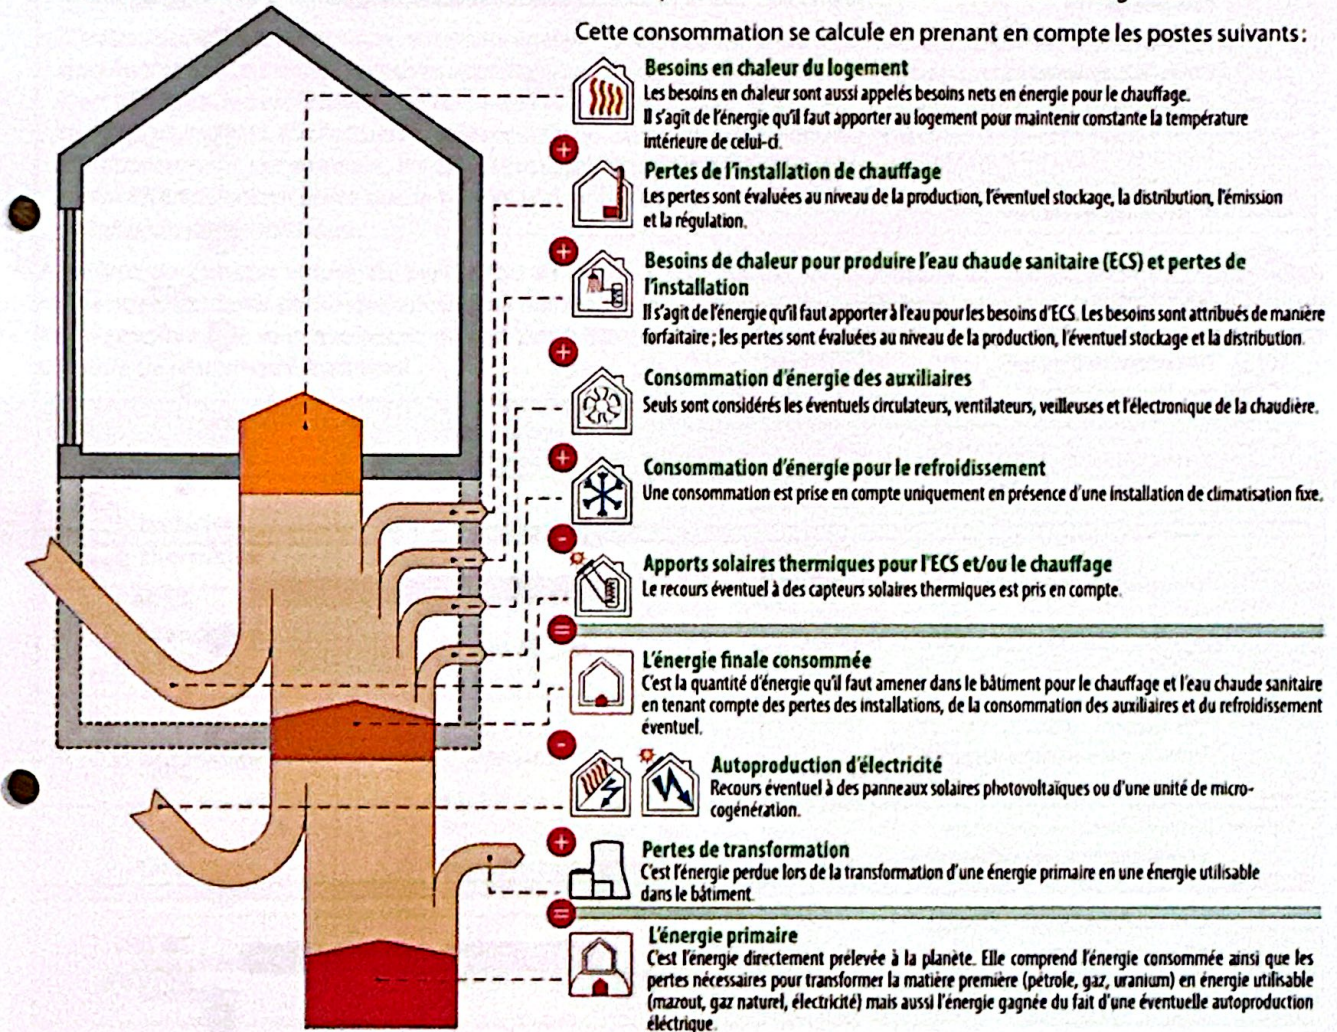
Cette consommation se calcule en prenant en compte les postes suivants :

Besoins en chaleur du logement
Les besoins en chaleur sont aussi appelés besoins nets en énergie pour le chauffage. Il s'agit de l'énergie qu'il faut apporter au logement pour maintenir constante la température intérieure de celui-ci.

+

Pertes de l'installation de chauffage
Les pertes sont évaluées au niveau de la production, l'éventuel stockage, la distribution, l'émission et la régulation.

+

Besoins de chaleur pour produire l'eau chaude sanitaire (ECS) et pertes de l'installation
Il s'agit de l'énergie qu'il faut apporter à l'eau pour les besoins d'ECS. Les besoins sont attribués de manière forfaitaire ; les pertes sont évaluées au niveau de la production, l'éventuel stockage et la distribution.

+

Consommation d'énergie des auxiliaires
Seuls sont considérés les éventuels circulateurs, ventilateurs, veilleuses et l'électronique de la chaudière.

+

Consommation d'énergie pour le refroidissement
Une consommation est prise en compte uniquement en présence d'une installation de climatisation fixe.

−

Apports solaires thermiques pour l'ECS et/ou le chauffage
Le recours éventuel à des capteurs solaires thermiques est pris en compte.

=

L'énergie finale consommée
C'est la quantité d'énergie qu'il faut amener dans le bâtiment pour le chauffage et l'eau chaude sanitaire en tenant compte des pertes des installations, de la consommation des auxiliaires et du refroidissement éventuel.

−

Autoproduction d'électricité
Recours éventuel à des panneaux solaires photovoltaïques ou d'une unité de microcogénération.

+

Pertes de transformation
C'est l'énergie perdue lors de la transformation d'une énergie primaire en une énergie utilisable dans le bâtiment.

=

L'énergie primaire
C'est l'énergie directement prélevée à la planète. Elle comprend l'énergie consommée ainsi que les pertes nécessaires pour transformer la matière première (pétrole, gaz, uranium) en énergie utilisable (mazout, gaz naturel, électricité) mais aussi l'énergie gagnée du fait d'une éventuelle autoproduction électrique.